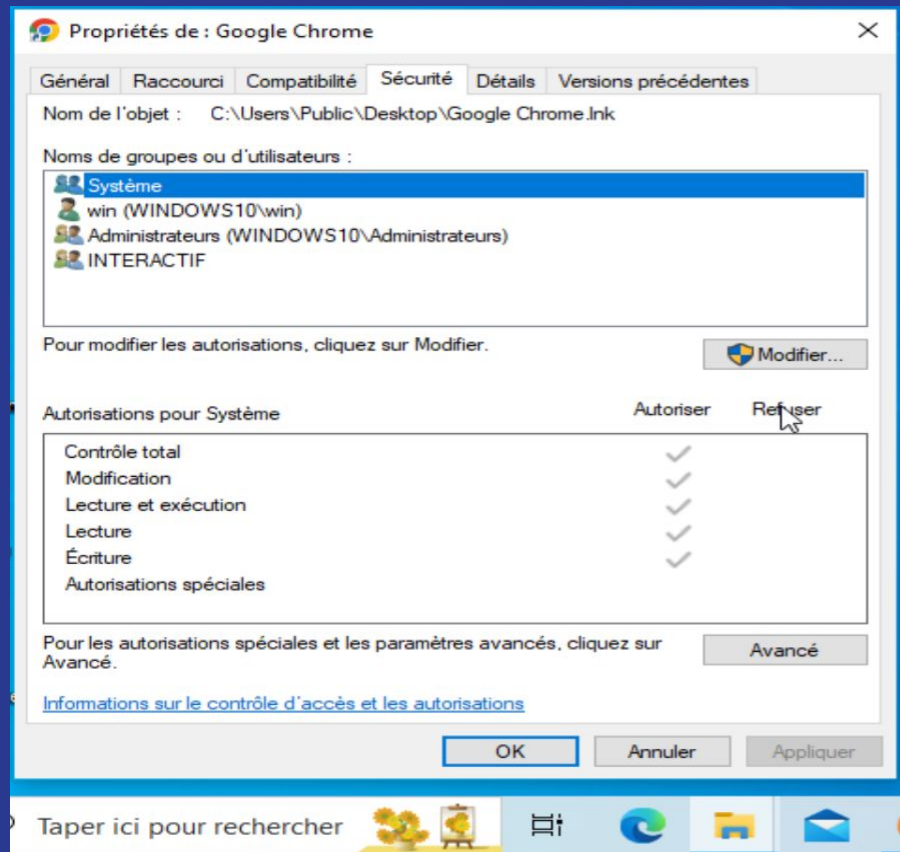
Propriétés de : Google Chrome

Général | Raccourci | Compatibilité | Sécurité | Détails | Versions précédentes

Nom de l'objet : C:\Users\Public\Desktop\Google Chrome.lnk

Noms de groupes ou d'utilisateurs :

Système
win (WINDOWS10\win)
Administrateurs (WINDOWS10\Administrateurs)
INTERACTIF

Pour modifier les autorisations, cliquez sur Modifier.

Modifier...

Autorisations pour Système | Autoriser | Refuser

Contrôle total
Modification
Lecture et exécution
Lecture
Écriture
Autorisations spéciales

Pour les autorisations spéciales et les paramètres avancés, cliquez sur Avancé.

Avancé

Informations sur le contrôle d'accès et les autorisations

OK | Annuler | Appliquer

Taper ici pour rechercher